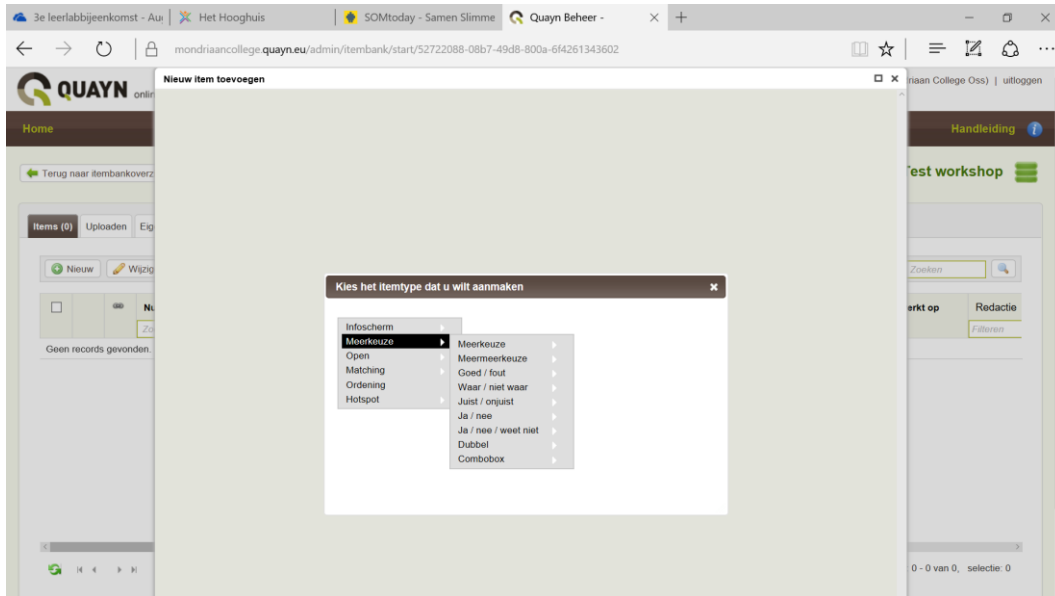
3e leerlabbijeenkomst - Au | Het Hooghuis | SOMtoday - Samen Slimme | Quayn Beheer - × +

mondriaancollege.quayn.eu/admin/itembank/start/52722088-08b7-49d8-800a-6f4261343602

QUAYN onlir

Nieuw item toevoegen

riaan College Oss) | uitloggen

Home

Handleiding

Terug naar itembankoverz

Test workshop

Items (0) Uploaden Eig

Nieuw Wijzig

Zoeken

Nu

Zo

erkt op

Redactie

Filteren

Geen records gevonden.

Kies het itemtype dat u wilt aanmaken

Infoscherm
Meerkeuze
Open
Matching
Ordening
Hotspot

Meerkeuze
Meermeerkeuze
Goed / fout
Waar / niet waar
Juist / onjuist
Ja / nee
Ja / nee / weet niet
Dubbel
Combobox

0 - 0 van 0, selectie: 0